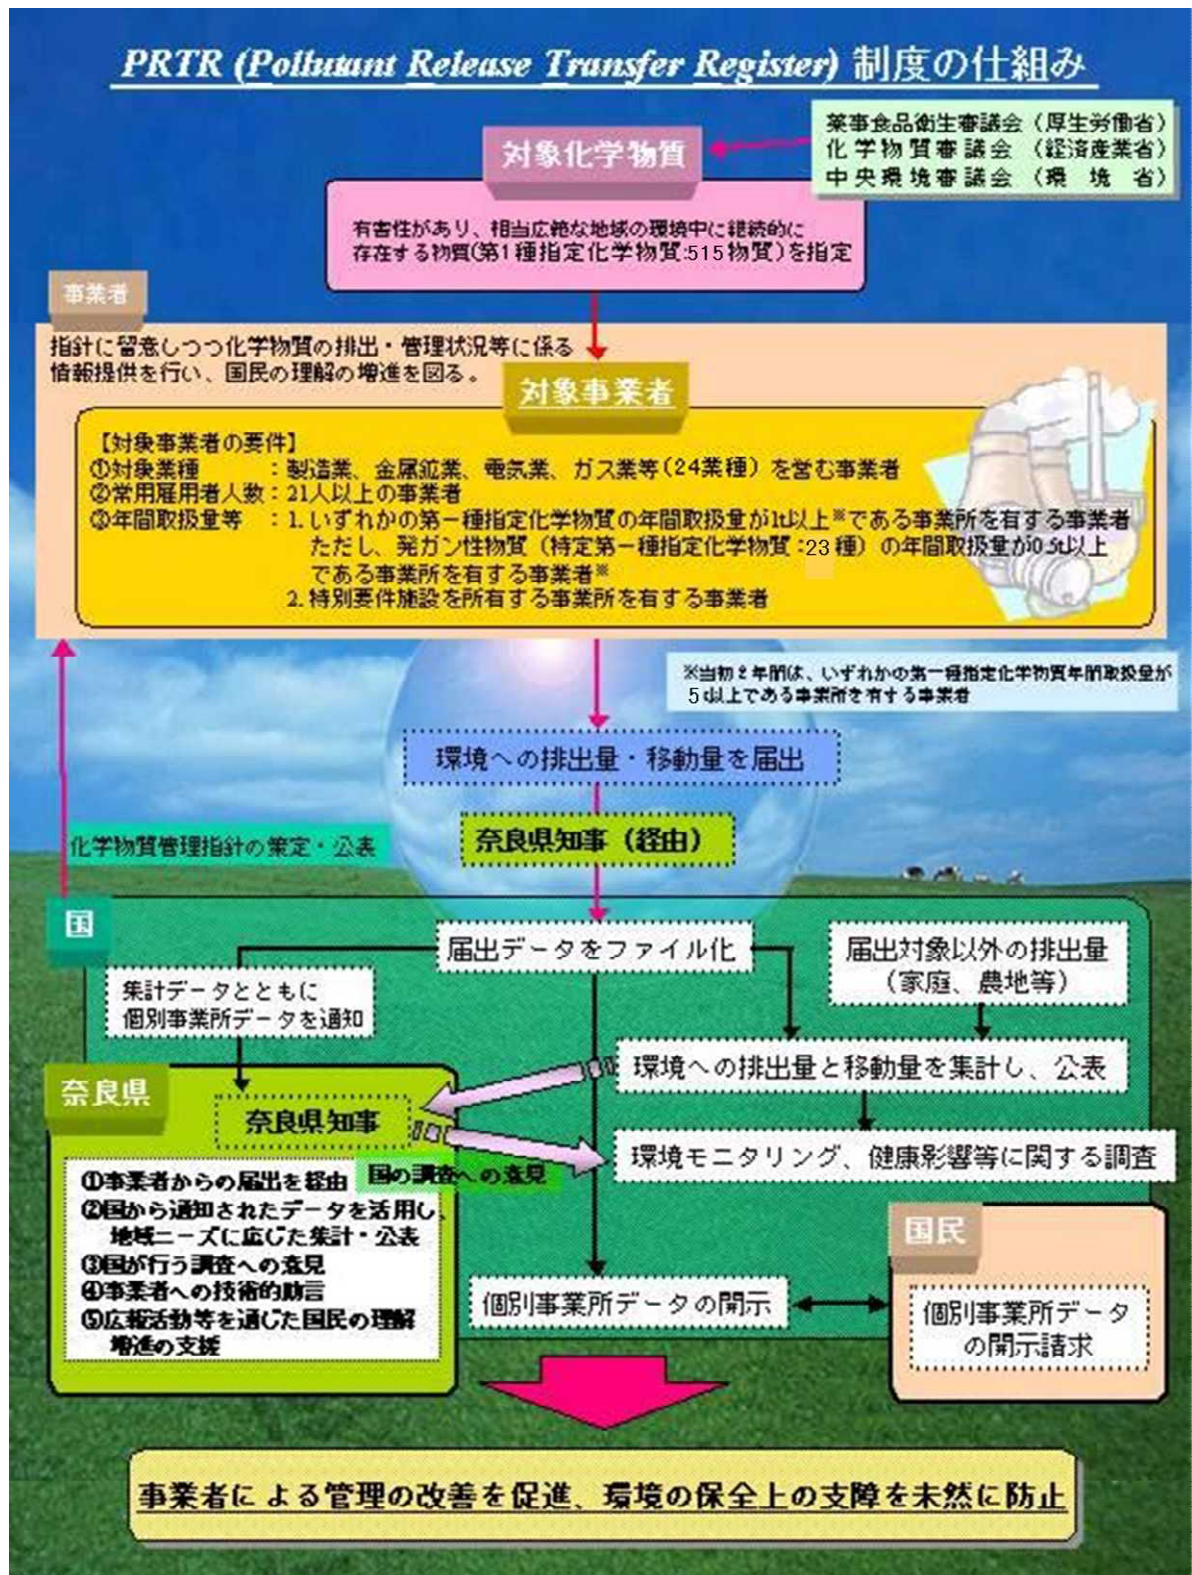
PRTR (Pollutant Release Transfer Register) 制度の仕組み

対象化学物質

薬事食品衛生審議会（厚生労働省）
化学物質審議会（経済産業省）
中央環境審議会（環境省）

有害性があり、相当広範な地域の環境中に継続的に存在する物質(第1種指定化学物質:515物質)を指定

事業者

指針に留意しつつ化学物質の排出・管理状況等に係る情報提供を行い、国民の理解の増進を図る。

対象事業者

【対象事業者の要件】
①対象業種　：製造業、金属鉱業、電気業、ガス業等（24業種）を営む事業者
②常用雇用者人数：21人以上の事業者
③年間取扱量等　：1. いずれかの第一種指定化学物質の年間取扱量が1t以上※である事業所を有する事業者 ただし、発ガン性物質（特定第一種指定化学物質:23種）の年間取扱量が0.5t以上である事業所を有する事業者※
2. 特別要件施設を所有する事業所を有する事業者

※当初２年間は、いずれかの第一種指定化学物質年間取扱量が5t以上である事業所を有する事業者

環境への排出量・移動量を届出

化学物質管理指針の策定・公表

奈良県知事（経由）

国

届出データをファイル化

届出対象以外の排出量（家庭、農地等）

集計データとともに個別事業所データを通知

環境への排出量と移動量を集計し、公表

奈良県

奈良県知事

環境モニタリング、健康影響等に関する調査

国の調査への意見

①事業者からの届出を経由
②国から通知されたデータを活用し、地域ニーズに応じた集計・公表
③国が行う調査への意見
④事業者への技術的助言
⑤広報活動等を通じた国民の理解増進の支援

国民

個別事業所データの開示

個別事業所データの開示請求

事業者による管理の改善を促進、環境の保全上の支障を未然に防止